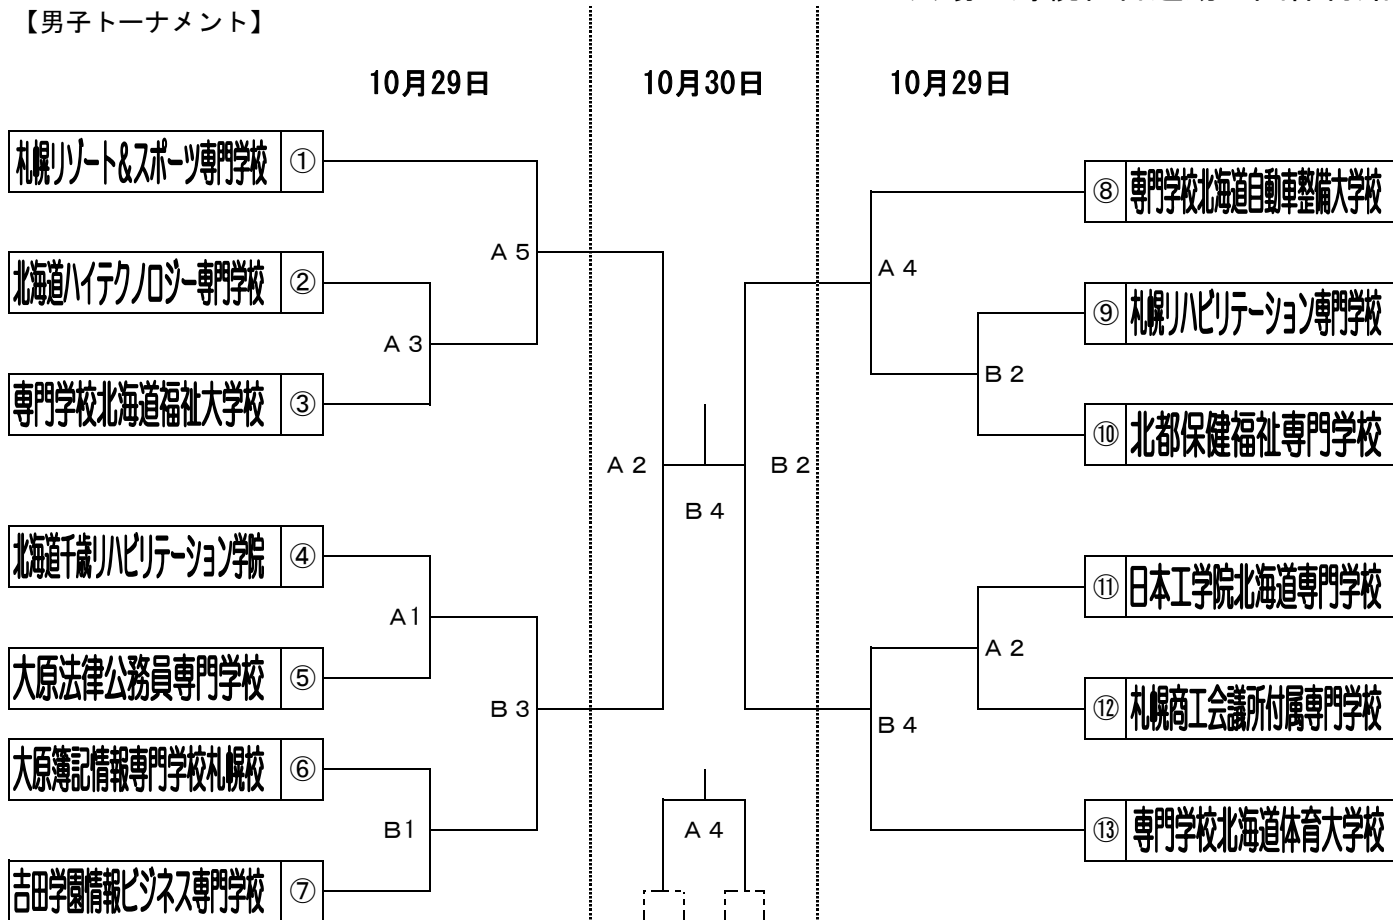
【男子トーナメント】

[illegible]

10月29日

10月30日

10月29日

| 札幌リゾート&スポーツ専門学校 | ① |
|---|---|
| 北海道ハイテクノロジー専門学校 | ② |
| 専門学校北海道福祉大学校 | ③ |
| 北海道千歳リハビリテーション学院 | ④ |
| 大原法律公務員専門学校 | ⑤ |
| 大原簿記情報専門学校札幌校 | ⑥ |
| 吉田学園情報ビジネス専門学校 | ⑦ |

A 5

A 3

A1

B 3

B1

A 2

B 4

B 2

A 4

A 4

B 2

A 2

B 4

| ⑧ | 専門学校北海道自動車整備大学校 |
|---|---|
| ⑨ | 札幌リハビリテーション専門学校 |
| ⑩ | 北都保健福祉専門学校 |
| ⑪ | 日本工学院北海道専門学校 |
| ⑫ | 札幌商工会議所付属専門学校 |
| ⑬ | 専門学校北海道体育大学校 |